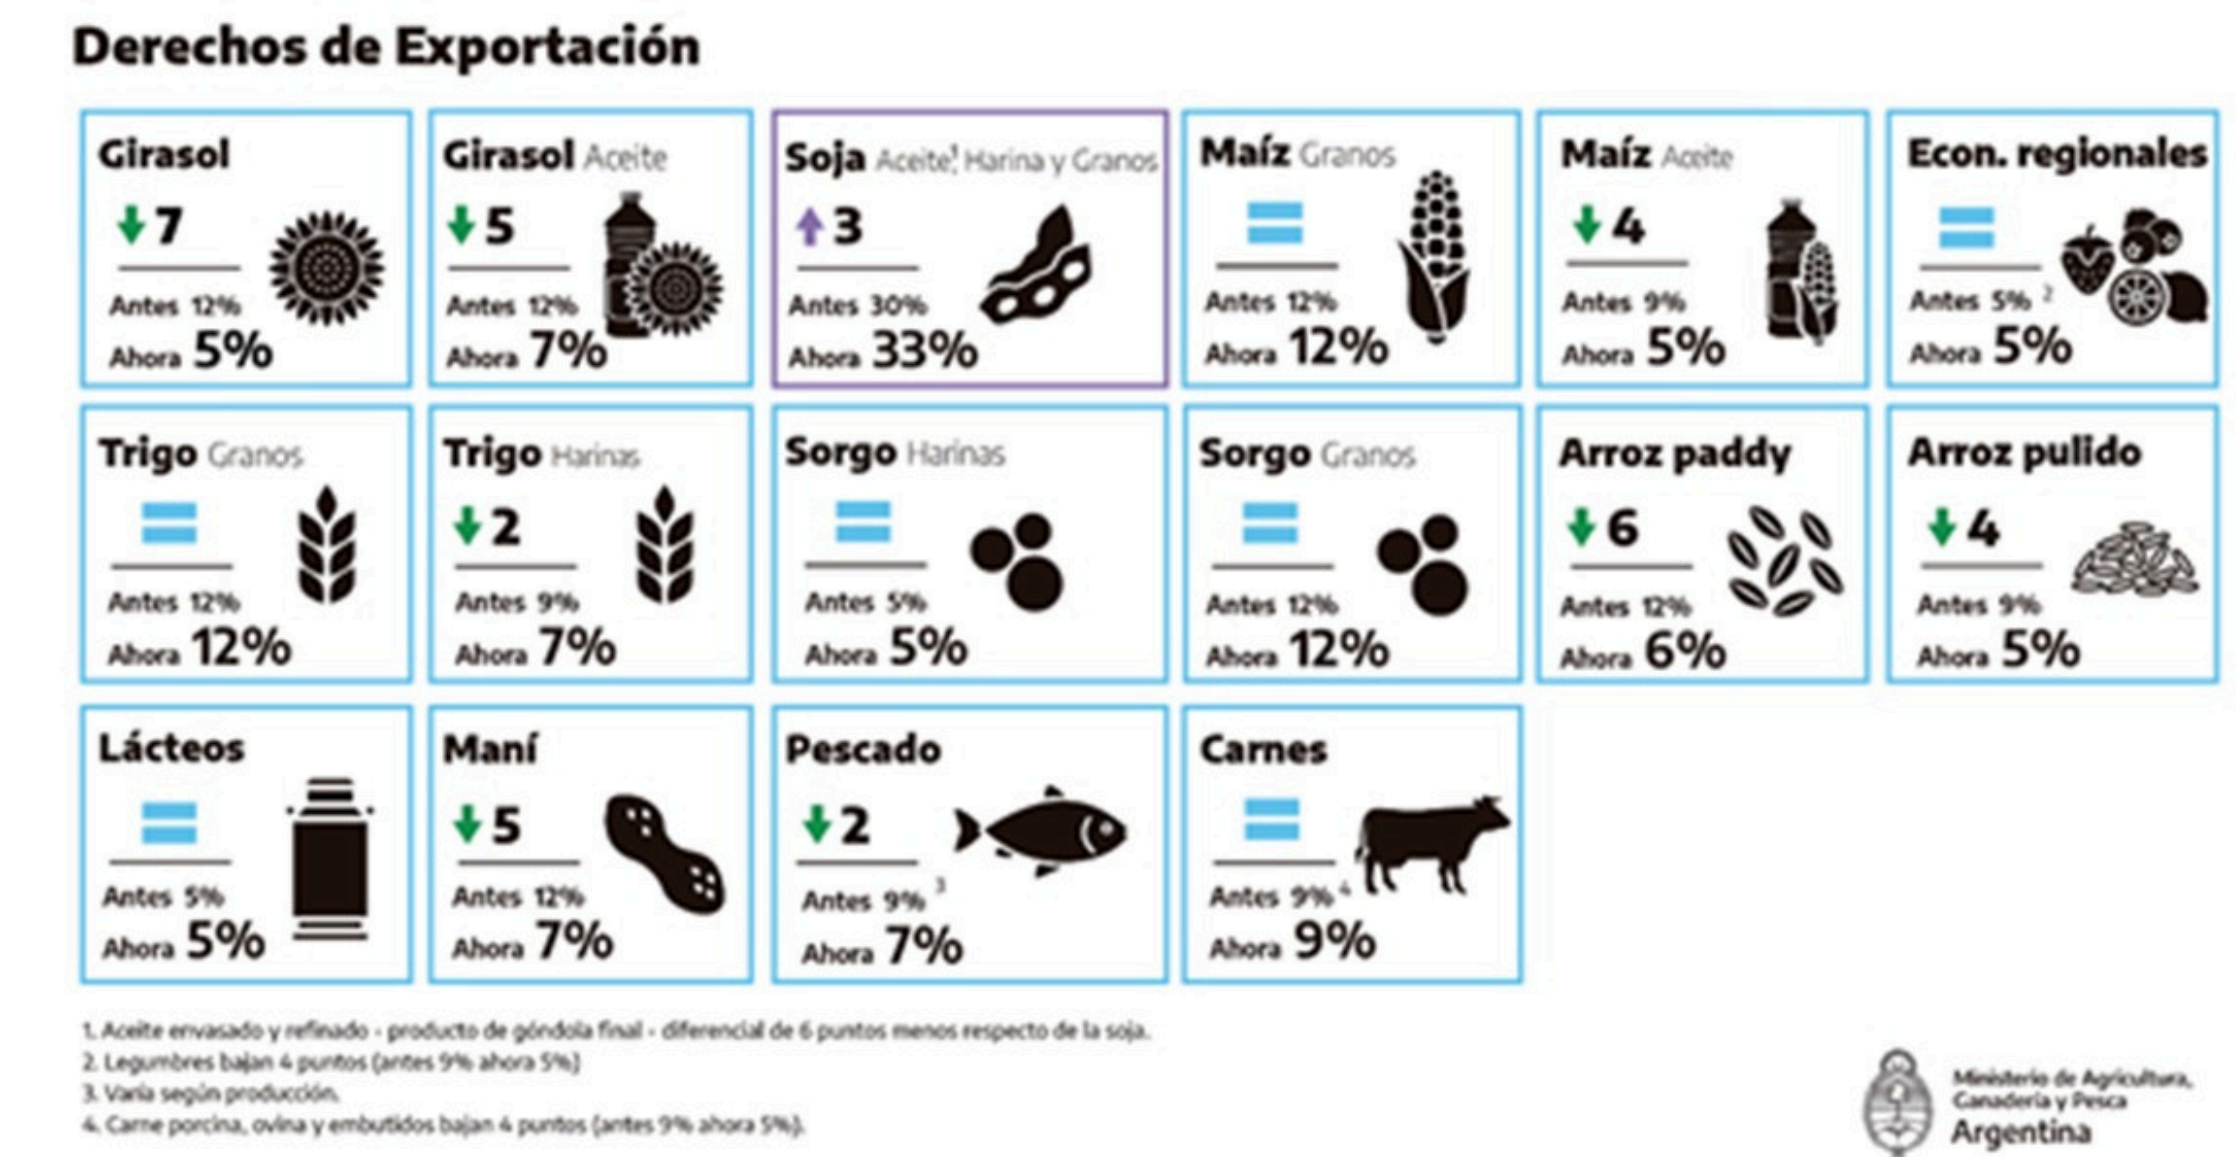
Derechos de Exportación

Girasol
↓7
Antes 12%
Ahora 5%

Girasol Aceite
↓5
Antes 12%
Ahora 7%

Soja Aceite¹ Harina y Granos
↑3
Antes 30%
Ahora 33%

Maíz Granos
=
Antes 12%
Ahora 12%

Maíz Aceite
↓4
Antes 9%
Ahora 5%

Econ. regionales
=
Antes 5% ²
Ahora 5%

Trigo Granos
=
Antes 12%
Ahora 12%

Trigo Harinas
↓2
Antes 9%
Ahora 7%

Sorgo Harinas
=
Antes 5%
Ahora 5%

Sorgo Granos
=
Antes 12%
Ahora 12%

Arroz paddy
↓6
Antes 12%
Ahora 6%

Arroz pulido
↓4
Antes 9%
Ahora 5%

Lácteos
=
Antes 5%
Ahora 5%

Maní
↓5
Antes 12%
Ahora 7%

Pescado
↓2
Antes 9% ³
Ahora 7%

Carnes
=
Antes 9% ⁴
Ahora 9%

1. Aceite envasado y refinado - producto de góndola final - diferencial de 6 puntos menos respecto de la soja.
2. Legumbres bajan 4 puntos (antes 9% ahora 5%)
3. Varía según producción.
4. Carne porcina, ovina y embutidos bajan 4 puntos (antes 9% ahora 5%).

Ministerio de Agricultura, Ganadería y Pesca
Argentina